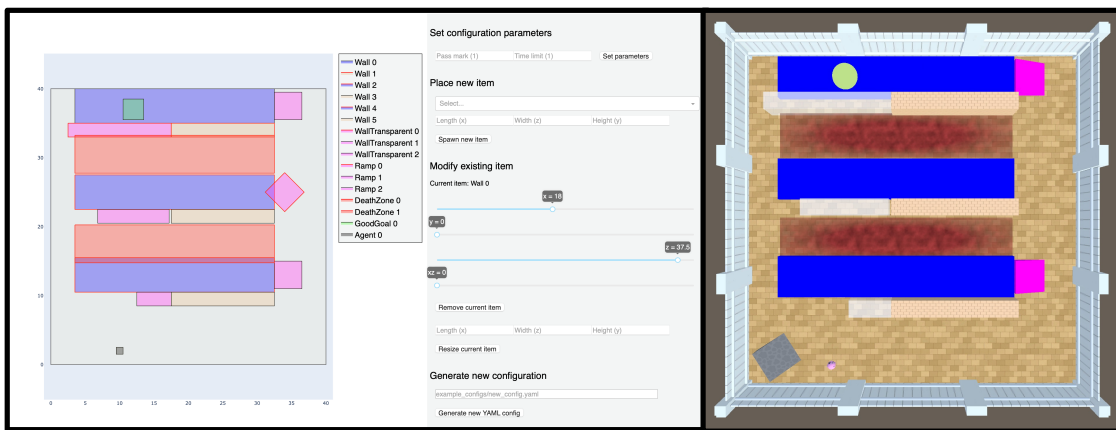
40
30
20
10
0
0 5 10 15 20 25 30 35 40

Wall 0
Wall 1
Wall 2
Wall 3
Wall 4
Wall 5
WallTransparent 0
WallTransparent 1
WallTransparent 2
Ramp 0
Ramp 1
Ramp 2
DeathZone 0
DeathZone 1
GoodGoal 0
Agent 0

Set configuration parameters

Pass mark (1) Time limit (1) Set parameters

Place new item

Select...

Length (x) Width (z) Height (y)

Spawn new item

Modify existing item

Current item: Wall 0

x = 18

y = 0

z = 37.5

xz = 0

Remove current item

Length (x) Width (z) Height (y)

Resize current item

Generate new configuration

example_configs/new_config.yaml

Generate new YAML config